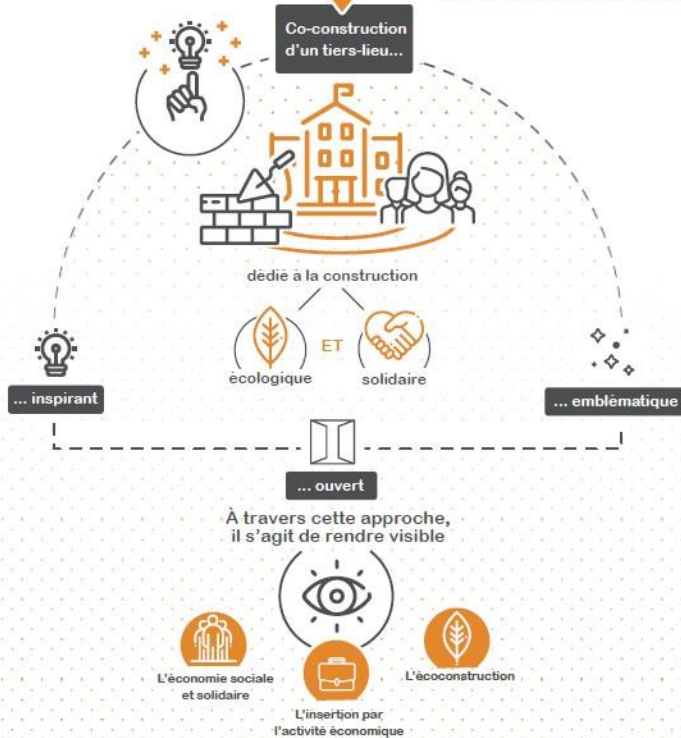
Co-construction d'un tiers-lieu...

dédié à la construction

écologique

ET

solidaire

... inspirant

... emblématique

... ouvert

À travers cette approche, il s'agit de rendre visible

L'économie sociale et solidaire

L'insertion par l'activité économique

L'écoconstruction